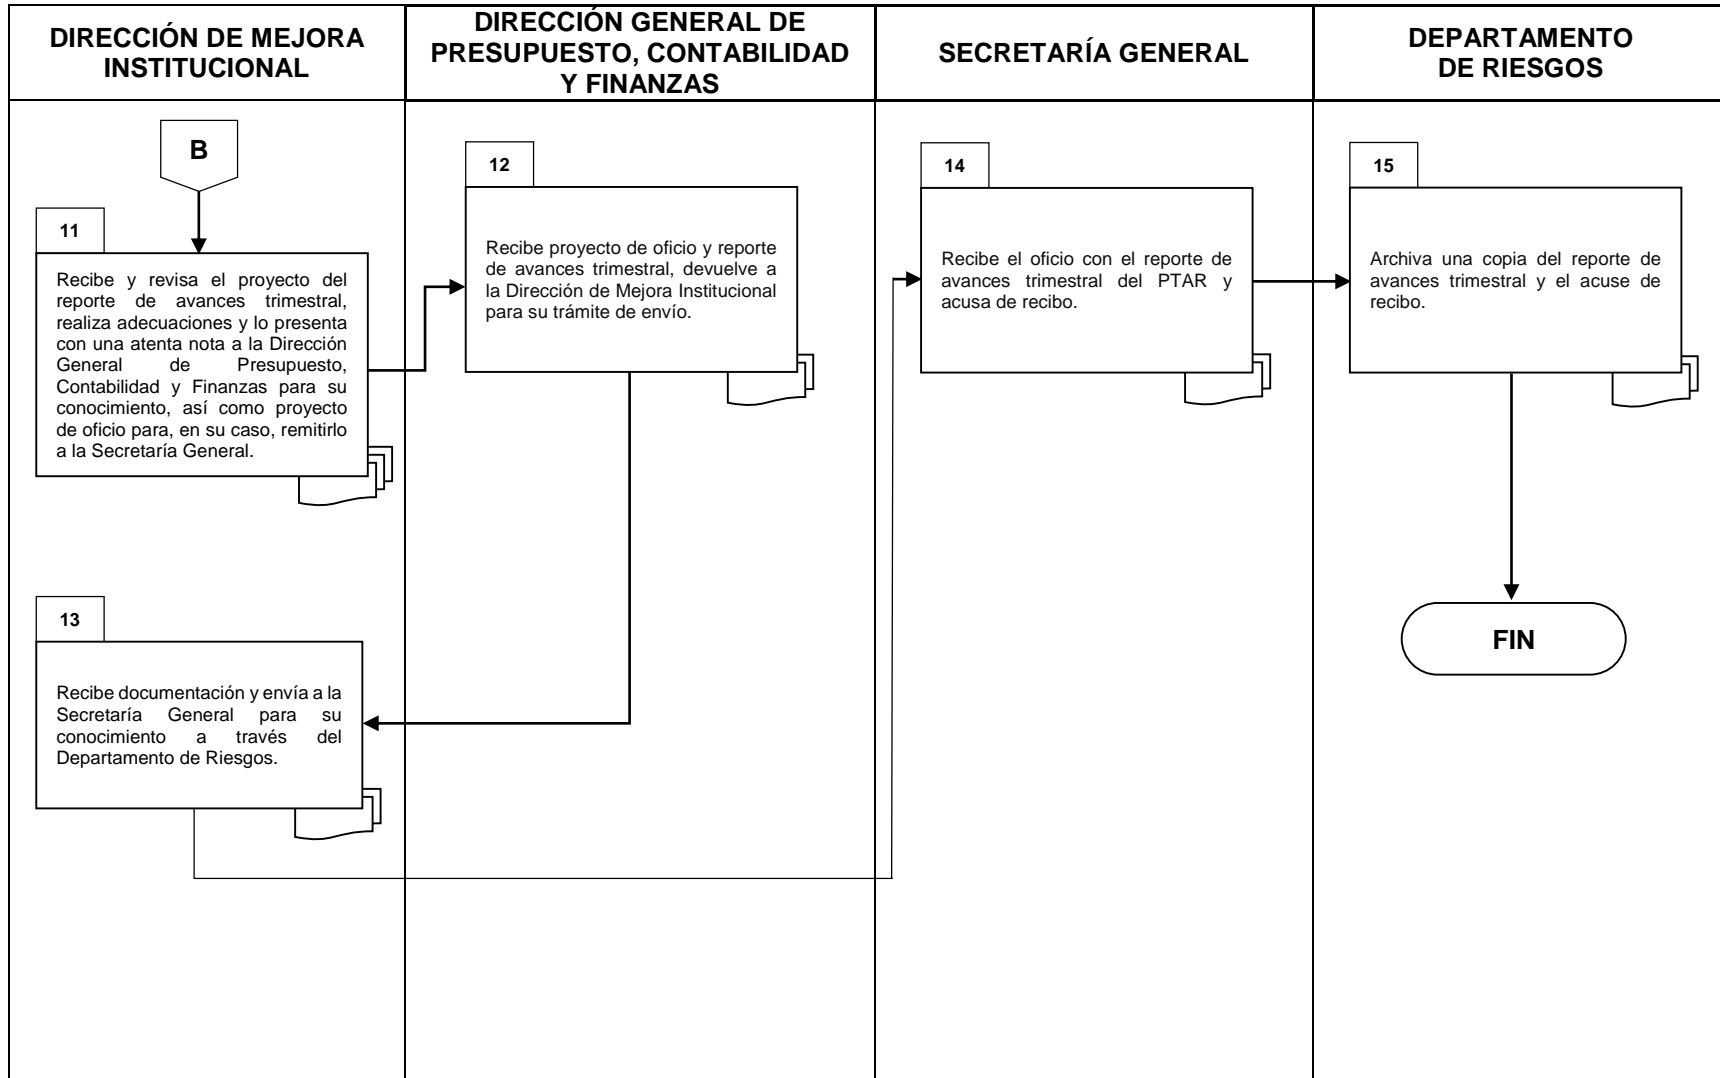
DIRECCIÓN DE MEJORA INSTITUCIONAL

DIRECCIÓN GENERAL DE PRESUPUESTO, CONTABILIDAD Y FINANZAS

SECRETARÍA GENERAL

DEPARTAMENTO DE RIESGOS

B

11

Recibe y revisa el proyecto del reporte de avances trimestral, realiza adecuaciones y lo presenta con una atenta nota a la Dirección General de Presupuesto, Contabilidad y Finanzas para su conocimiento, así como proyecto de oficio para, en su caso, remitirlo a la Secretaría General.

12

Recibe proyecto de oficio y reporte de avances trimestral, devuelve a la Dirección de Mejora Institucional para su trámite de envío.

13

Recibe documentación y envía a la Secretaría General para su conocimiento a través del Departamento de Riesgos.

14

Recibe el oficio con el reporte de avances trimestral del PTAR y acusa de recibo.

15

Archiva una copia del reporte de avances trimestral y el acuse de recibo.

FIN